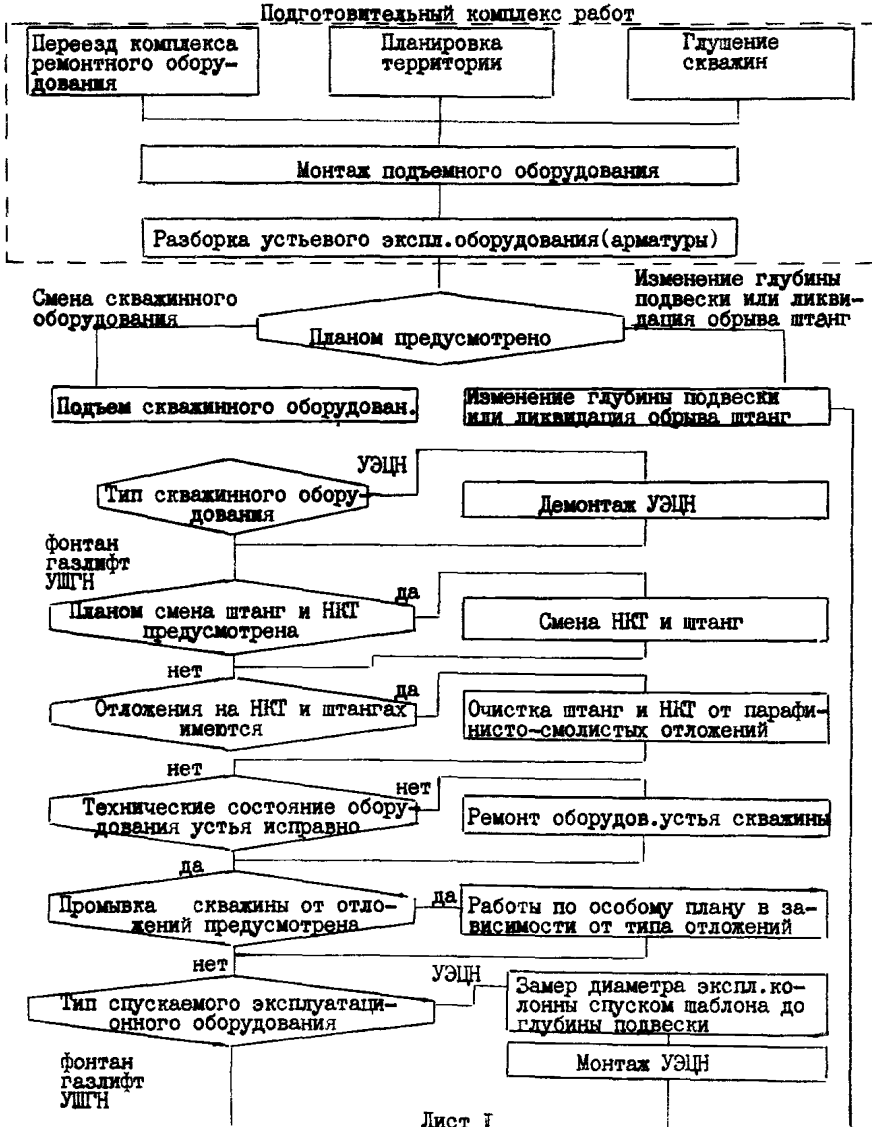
Подготовительный комплекс работ

Переезд комплекса ремонтного оборудования

Планировка территории

Глушение скважин

Монтаж подъемного оборудования

Разборка устьевого экспл.оборудования(арматуры)

Смена скважинного оборудования

Изменение глубины подвески или ликвидация обрыва штанг

Планом предусмотрено

Подъем скважинного оборудован.

Изменение глубины подвески или ликвидация обрыва штанг

УЭЦН

Тип скважинного оборудования

Демонтаж УЭЦН

фонтан
газлифт
УШГН

да

Планом смена штанг и НКТ предусмотрена

Смена НКТ и штанг

нет

да

Отложения на НКТ и штангах имеются

Очистка штанг и НКТ от парафинисто-смолистых отложений

нет

нет

Технические состояние оборудования устья исправно

Ремонт оборудов.устья скважины

да

Промывка скважины от отложений предусмотрена

да

Работы по особому плану в зависимости от типа отложений

нет

УЭЦН

Замер диаметра экспл.колонны спуском шаблона до глубины подвески

Тип спускаемого эксплуатационного оборудования

Монтаж УЭЦН

фонтан
газлифт
УШГН

Лист I